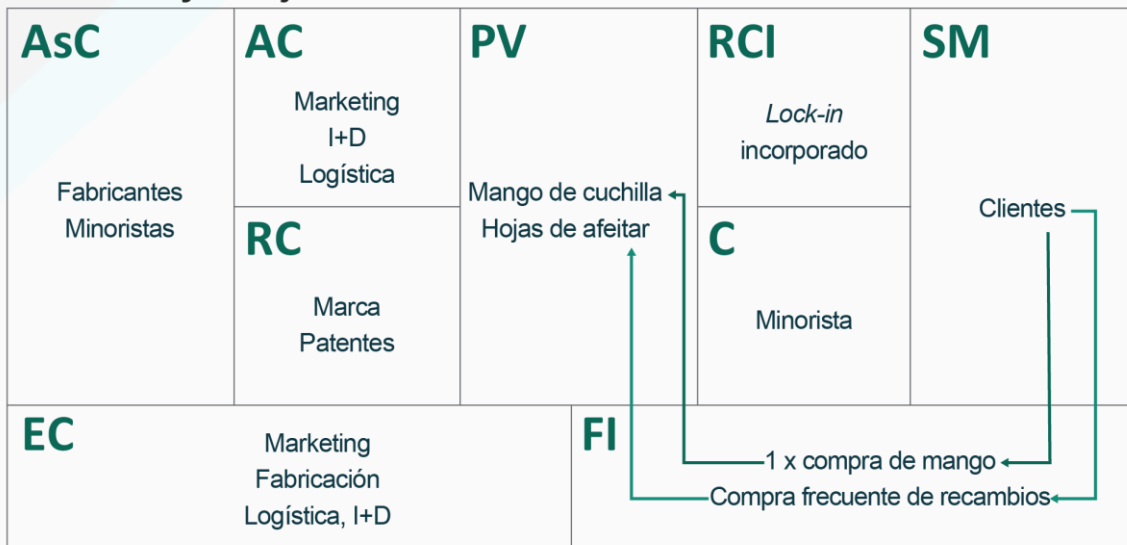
AsC

Fabricantes
Minoristas

AC

Marketing
I+D
Logística

RC

Marca
Patentes

PV

Mango de cuchilla
Hojas de afeitar

RCI

*Lock-in*
incorporado

C

Minorista

SM

Clientes

EC

Marketing
Fabricación
Logística, I+D

FI

1 x compra de mango
Compra frecuente de recambios